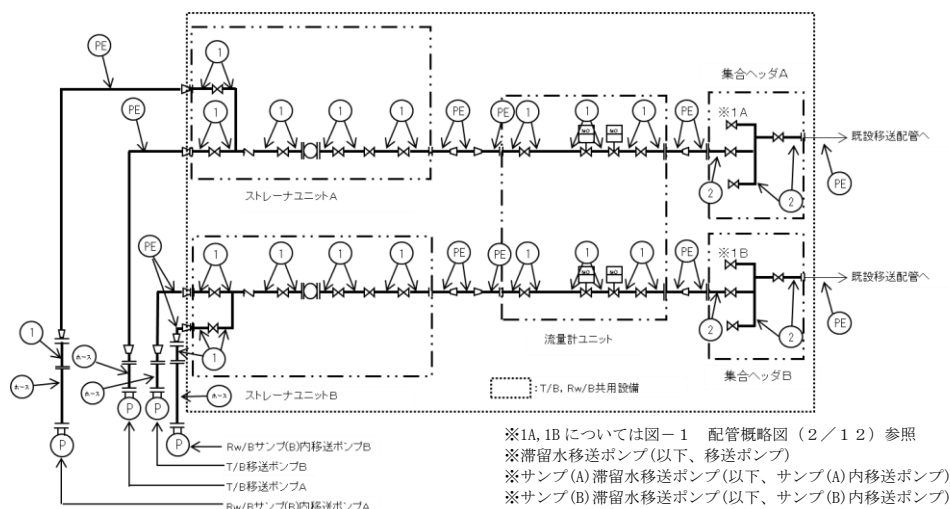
PE
1
1
1
1
1
PE
PE
PE
1
1
NO
NO
PE
集合ヘッダA
※1A
既設移送配管へ
2
2
PE
ストレーナユニットA
PE
1
1
1
1
PE
PE
1
NO
NO
1
PE
※1B
既設移送配管へ
2
2
PE
1
1
流量計ユニット
ホース
ホース
ホース
ホース
P
P
P
P
ストレーナユニットB
:T/B, Rw/B共用設備
集合ヘッダB
Rw/Bサンプ(B)内移送ポンプB
T/B移送ポンプB
T/B移送ポンプA
Rw/Bサンプ(B)内移送ポンプA

※1A, 1B については図－１　配管概略図（２／１２）参照
※滞留水移送ポンプ(以下、移送ポンプ)
※サンプ(A)滞留水移送ポンプ(以下、サンプ(A)内移送ポンプ)
※サンプ(B)滞留水移送ポンプ(以下、サンプ(B)内移送ポンプ)